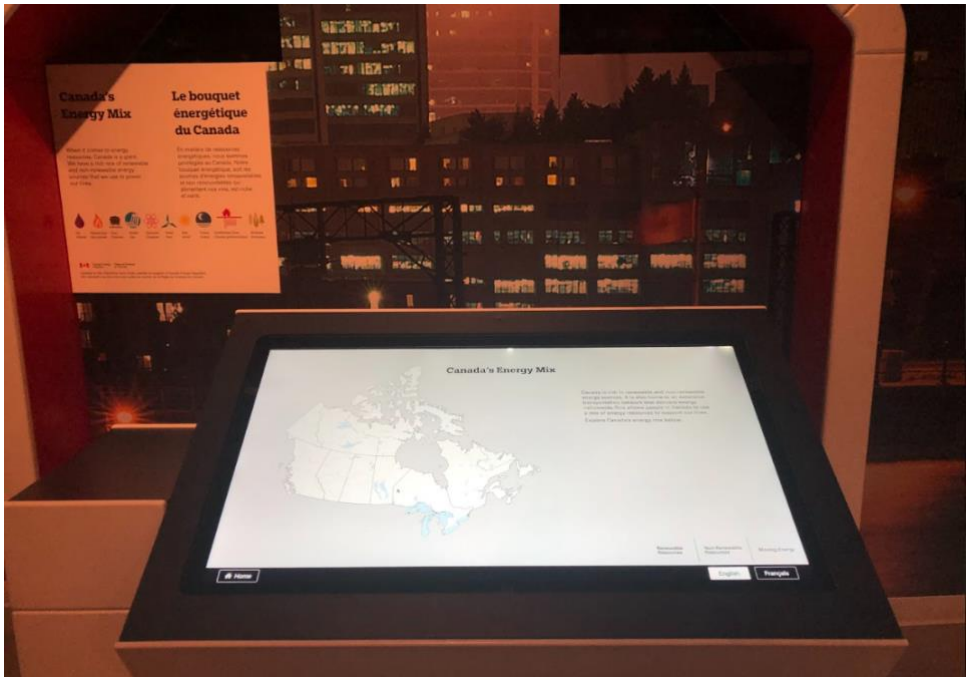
Canada's Energy Mix

When it comes to energy resources, Canada is a giant. We have a rich mix of renewable and non-renewable energy sources that we use to power our lives.

Le bouquet énergétique du Canada

En matière de ressources énergétiques, nous sommes privilégiés au Canada. Notre bouquet énergétique, soit les sources d'énergies renouvelables et non renouvelables qui alimentent nos vies, est riche et varié.

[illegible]

Canada's Energy Mix

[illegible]

Explore Canada's energy mix below.

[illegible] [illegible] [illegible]

Home

English

Français